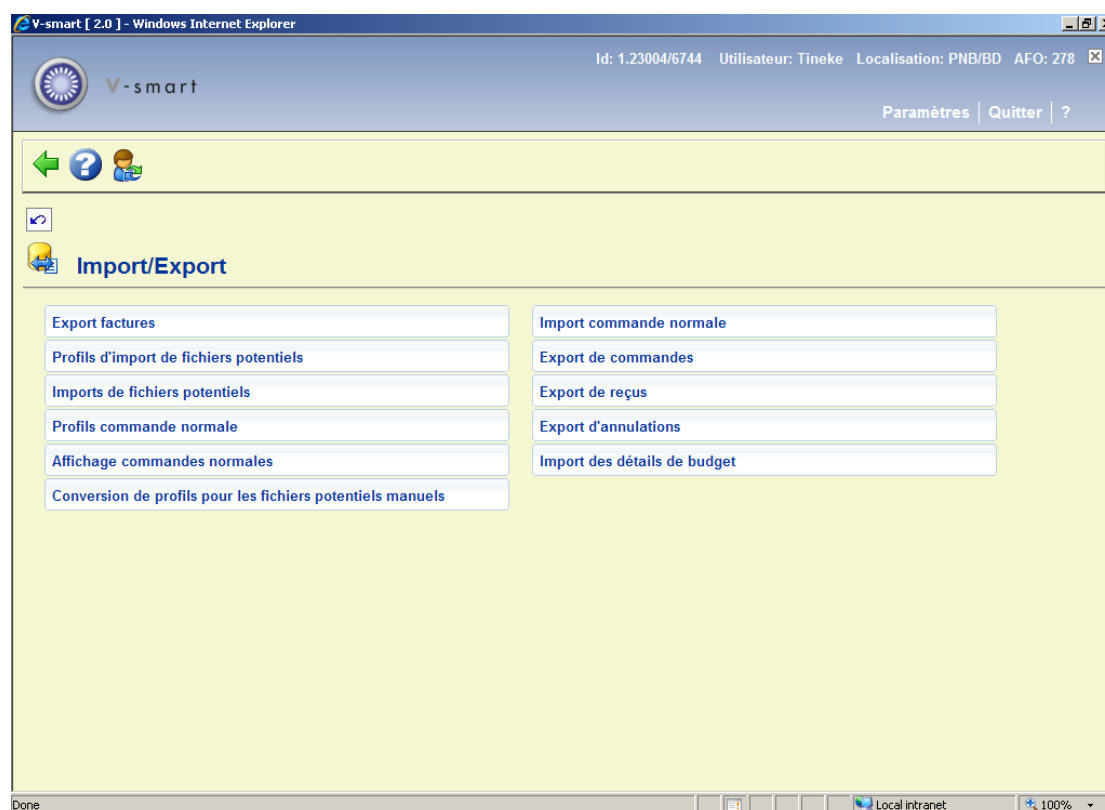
V-smart [ 2.0 ] - Windows Internet Explorer

Id: 1.23004/6744 Utilisateur: Tineke Localisation: PNB/BD AFO: 278

V-smart

Paramètres | Quitter | ?

Import/Export

Export factures

Profils d'import de fichiers potentiels

Imports de fichiers potentiels

Profils commande normale

Affichage commandes normales

Conversion de profils pour les fichiers potentiels manuels

Import commande normale

Export de commandes

Export de reçus

Export d'annulations

Import des détails de budget

Done

Local intranet

100%